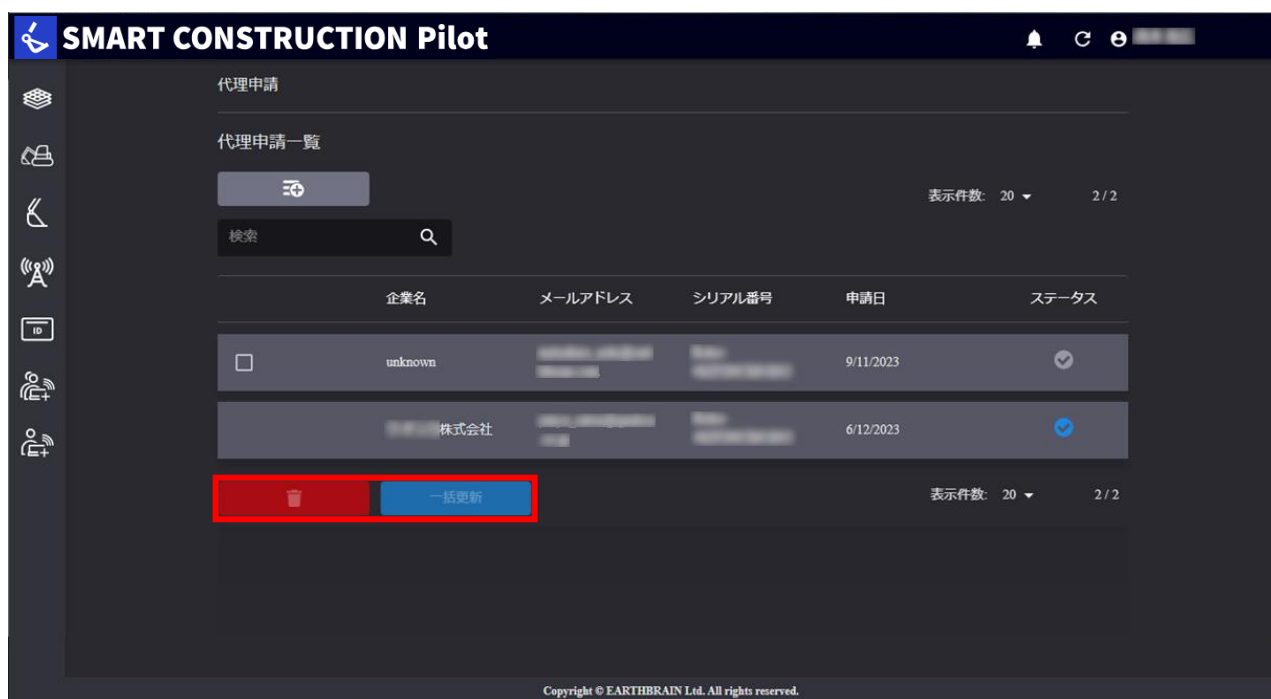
SMART CONSTRUCTION Pilot

代理申請

代理申請一覧

表示件数: 20 2/2

検索

| | 企業名 | メールアドレス | シリアル番号 | 申請日 | ステータス |
|---|---|---|---|---|---|
| ☐ | unknown | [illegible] | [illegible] | 9/11/2023 | |
| | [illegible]株式会社 | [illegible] | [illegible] | 6/12/2023 | |

一括更新

表示件数: 20 2/2

Copyright © EARTHBRAIN Ltd. All rights reserved.